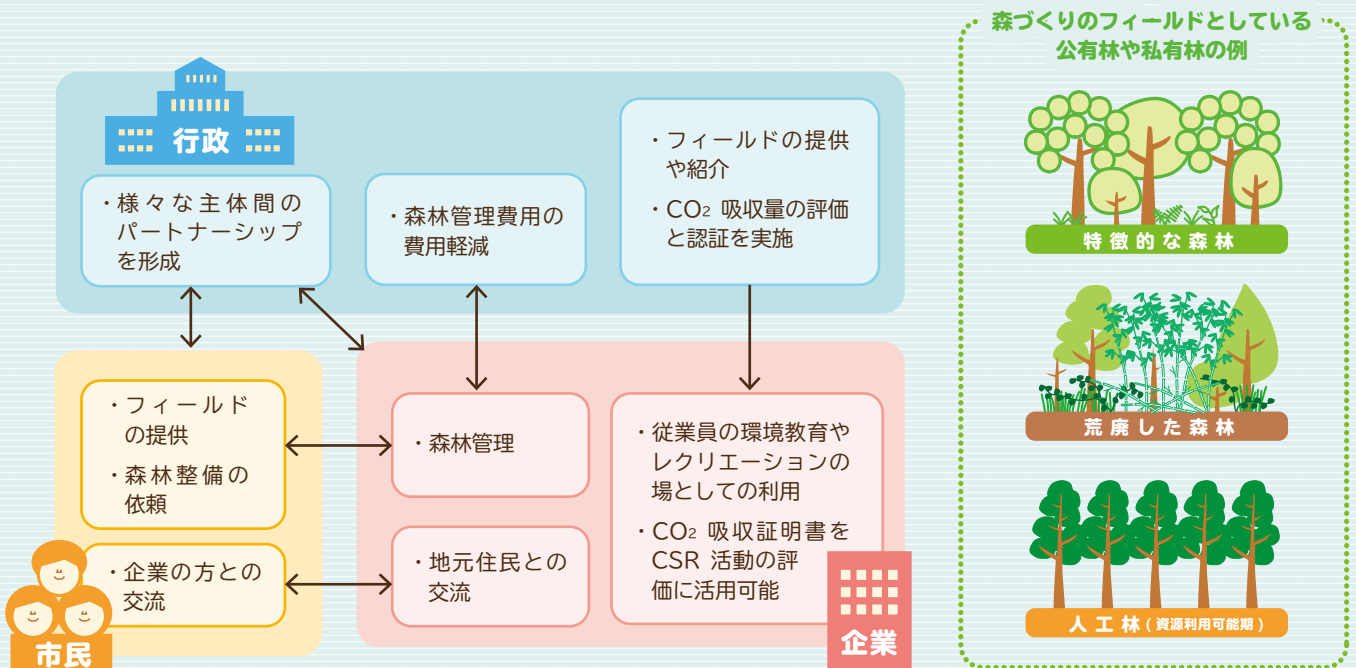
行政

・様々な主体間のパートナーシップを形成

・森林管理費用の費用軽減

・フィールドの提供や紹介

・$CO_2$ 吸収量の評価と認証を実施

・フィールドの提供

・森林整備の依頼

・企業の方との交流

市民

・森林管理

・地元住民との交流

・従業員の環境教育やレクリエーションの場としての利用

・$CO_2$ 吸収証明書をCSR 活動の評価に活用可能

企業

森づくりのフィールドとしている公有林や私有林の例

特徴的な森林

荒廃した森林

人工林（資源利用可能期）